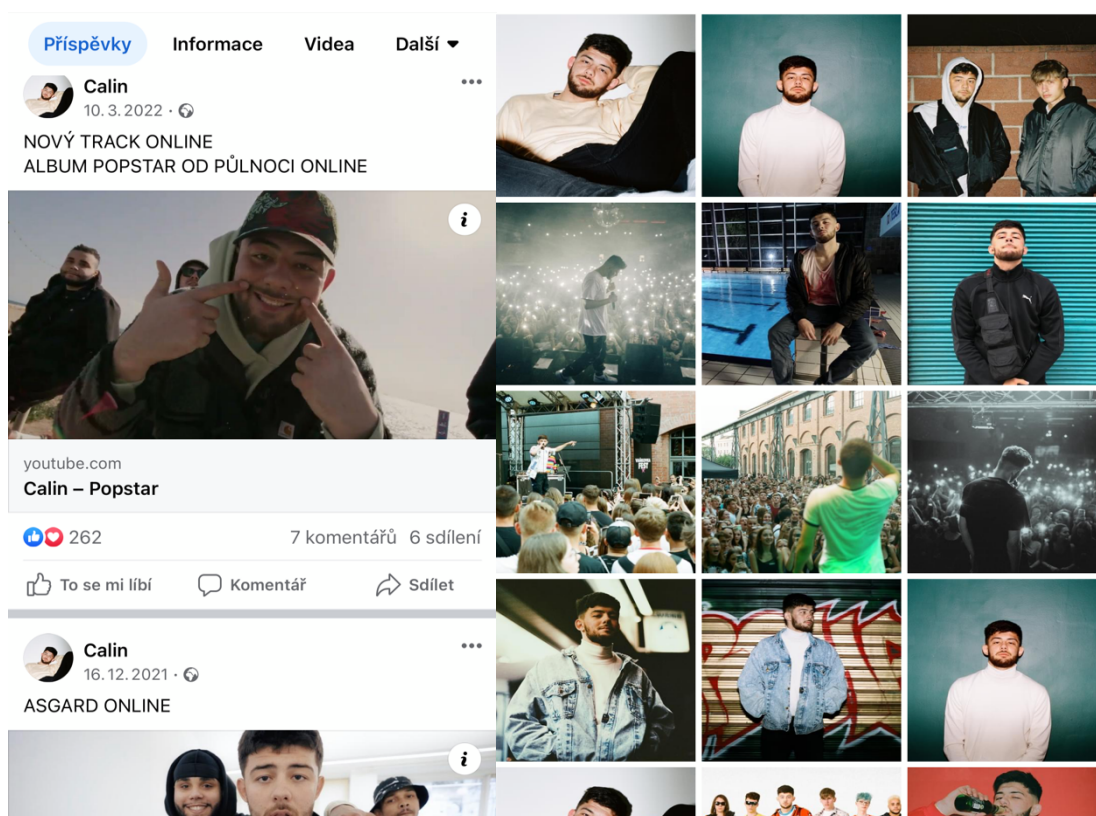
Příspěvky Informace Videa Další

Calin
10. 3. 2022 ·

NOVÝ TRACK ONLINE
ALBUM POPSTAR OD PŮLNOCI ONLINE

youtube.com
Calin – Popstar

262 7 komentářů 6 sdílení

To se mi líbí Komentář Sdílet

Calin
16. 12. 2021 ·

ASGARD ONLINE